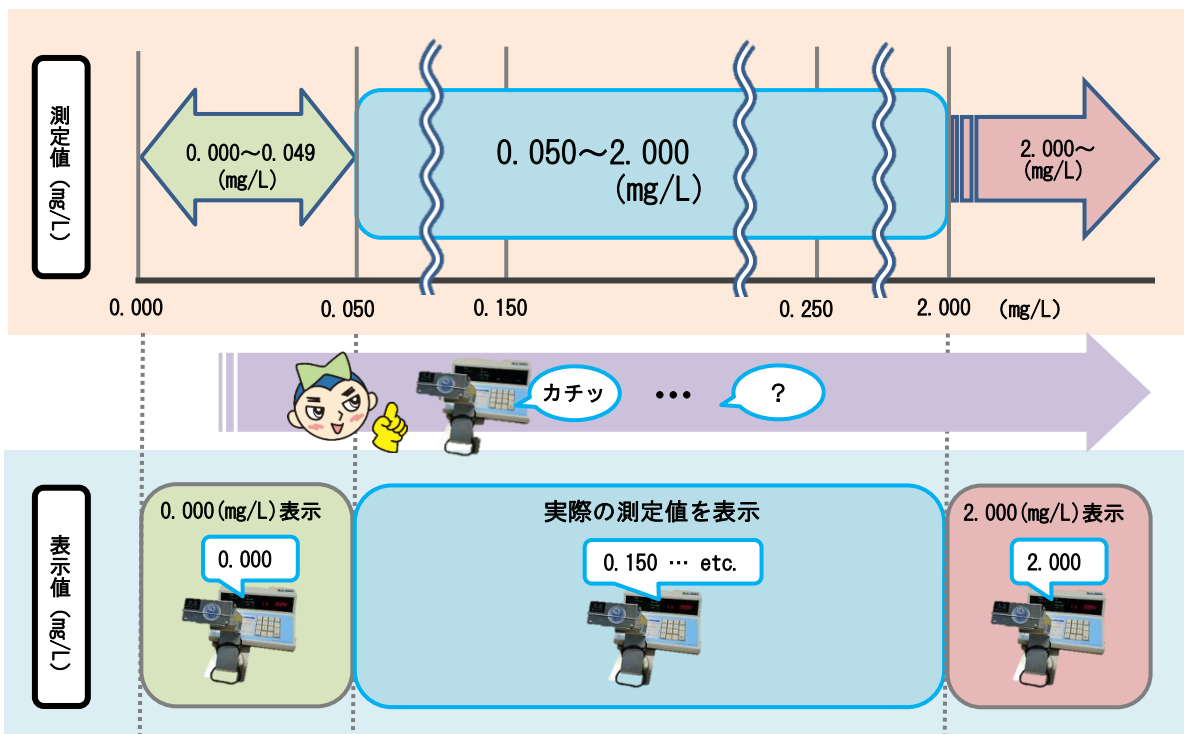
測定値（mg/L）

0.000～0.049 (mg/L)

0.050～2.000 (mg/L)

2.000～ (mg/L)

0.000　0.050　0.150　0.250　2.000　(mg/L)

カチッ　…　？

表示値（mg/L）

0.000(mg/L)表示

0.000

実際の測定値を表示

0.150 … etc.

2.000(mg/L)表示

2.000